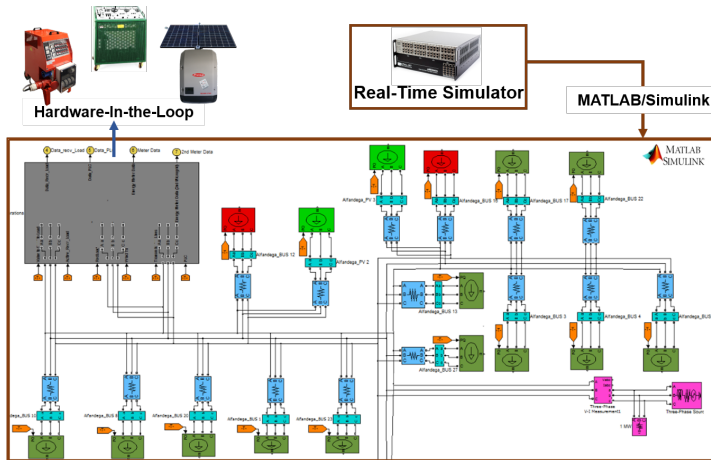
Hardware-In-the-Loop

Real-Time Simulator

MATLAB/Simulink

MATLAB SIMULINK

Data_recv_Load
Data_PU
Meter Data
2nd Meter Data

Alfandega_PV 3
Alfandega_BUS 16
Alfandega_BUS 17
Alfandega_BUS 22
Alfandega_BUS 12
Alfandega_PV 2
Alfandega_BUS 13
Alfandega_BUS 3
Alfandega_BUS 4
Alfandega_BUS
Alfandega_BUS 27
Alfandega_BUS 10
Alfandega_BUS 8
Alfandega_BUS 20
Alfandega_BUS 1
Alfandega_BUS 23

Three-Phase V-I Measurement1
Three-Phase Source
1 MW